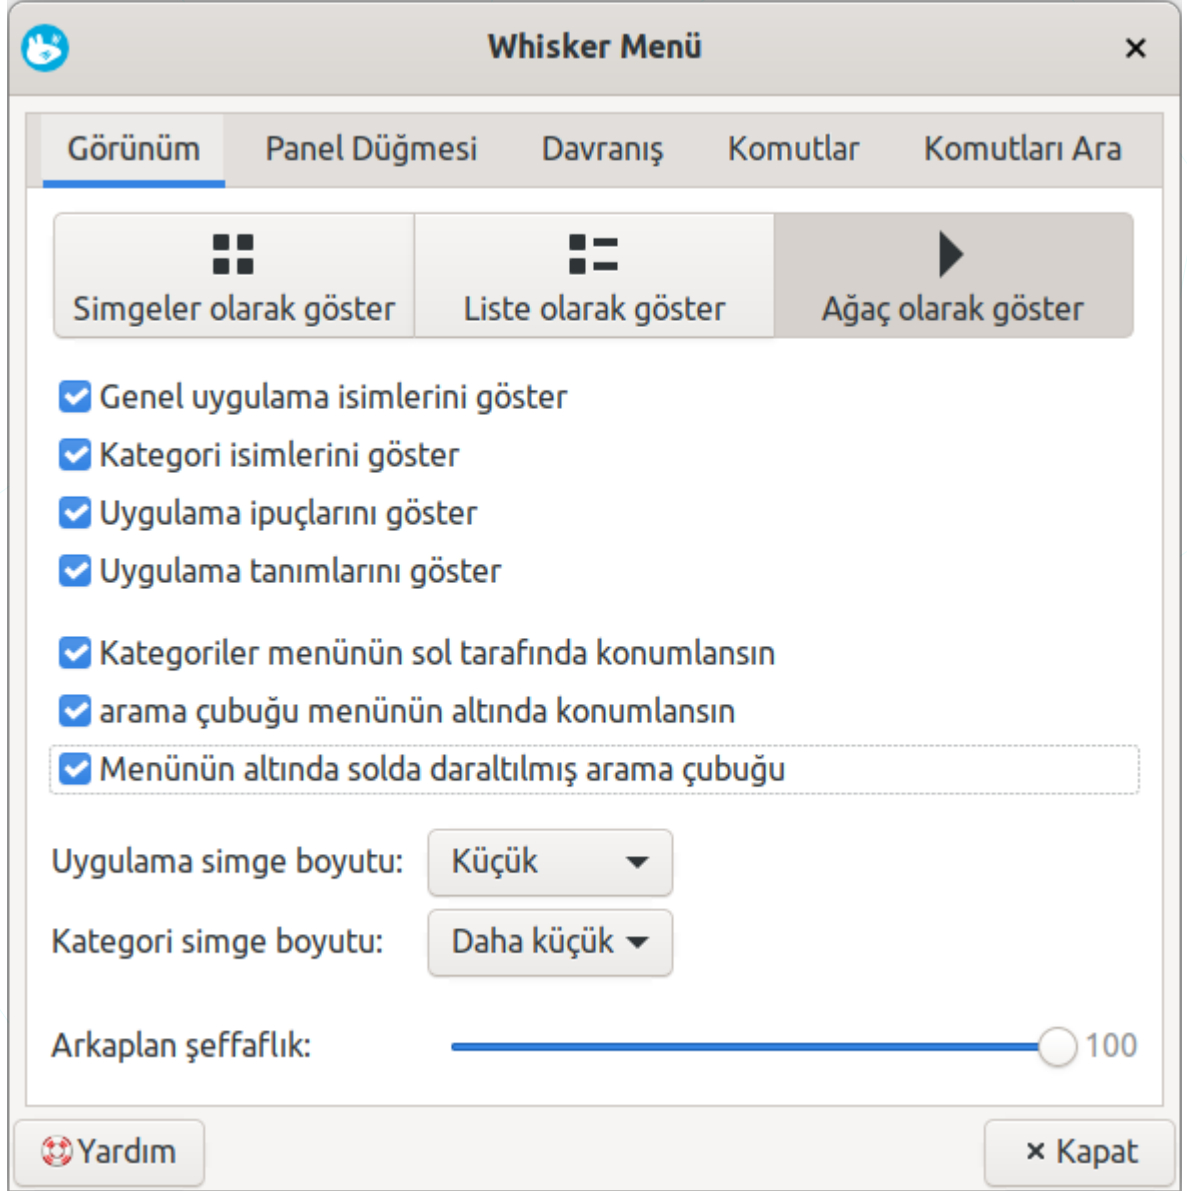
Whisker Menü

×

Görünüm | Panel Düğmesi | Davranış | Komutlar | Komutları Ara

Simgeler olarak göster

Liste olarak göster

Ağaç olarak göster

Genel uygulama isimlerini göster

Kategori isimlerini göster

Uygulama ipuçlarını göster

Uygulama tanımlarını göster

Kategoriler menünün sol tarafında konumlansın

arama çubuğu menünün altında konumlansın

Menünün altında solda daraltılmış arama çubuğu

Uygulama simge boyutu: Küçük

Kategori simge boyutu: Daha küçük

Arkaplan şeffaflık: 100

Yardım

× Kapat